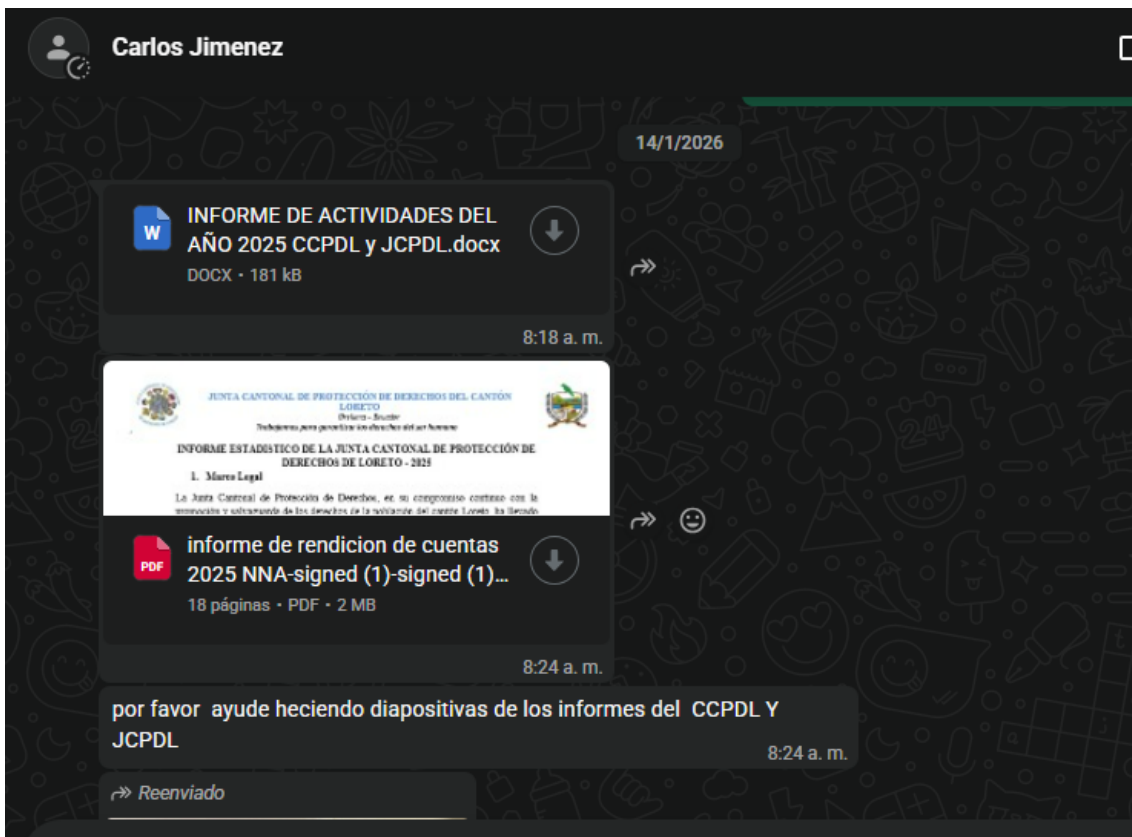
Carlos Jimenez

14/1/2026

W
INFORME DE ACTIVIDADES DEL AÑO 2025 CCPDL y JCPDL.docx
DOCX • 181 kB
8:18 a. m.

JUNTA CANTONAL DE PROTECCIÓN DE DERECHOS DEL CANTÓN LORETO
Orellana – Ecuador
Trabajamos para garantizar los derechos del ser humano

INFORME ESTADISTICO DE LA JUNTA CANTONAL DE PROTECCIÓN DE DERECHOS DE LORETO - 2025
1. Marco Legal
La Junta Cantonal de Protección de Derechos, en su compromiso continuo con la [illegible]

PDF
informe de rendicion de cuentas 2025 NNA-signed (1)-signed (1)...
18 páginas • PDF • 2 MB
8:24 a. m.

por favor ayude heciendo diapositivas de los informes del CCPDL Y JCPDL
8:24 a. m.

Reenviado